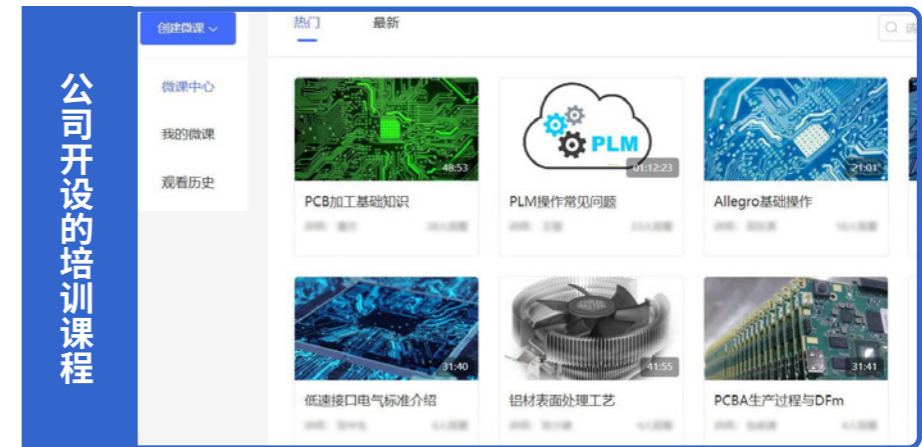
公司开设的培训课程

创建微课

热门

最新

微课中心

我的微课

观看历史

48:53

PCB加工基础知识

PLM

01:12:23

PLM操作常见问题

21:01

Allegro基础操作

31:40

低速接口电气标准介绍

41:55

铝材表面处理工艺

31:41

PCBA生产过程与DFm